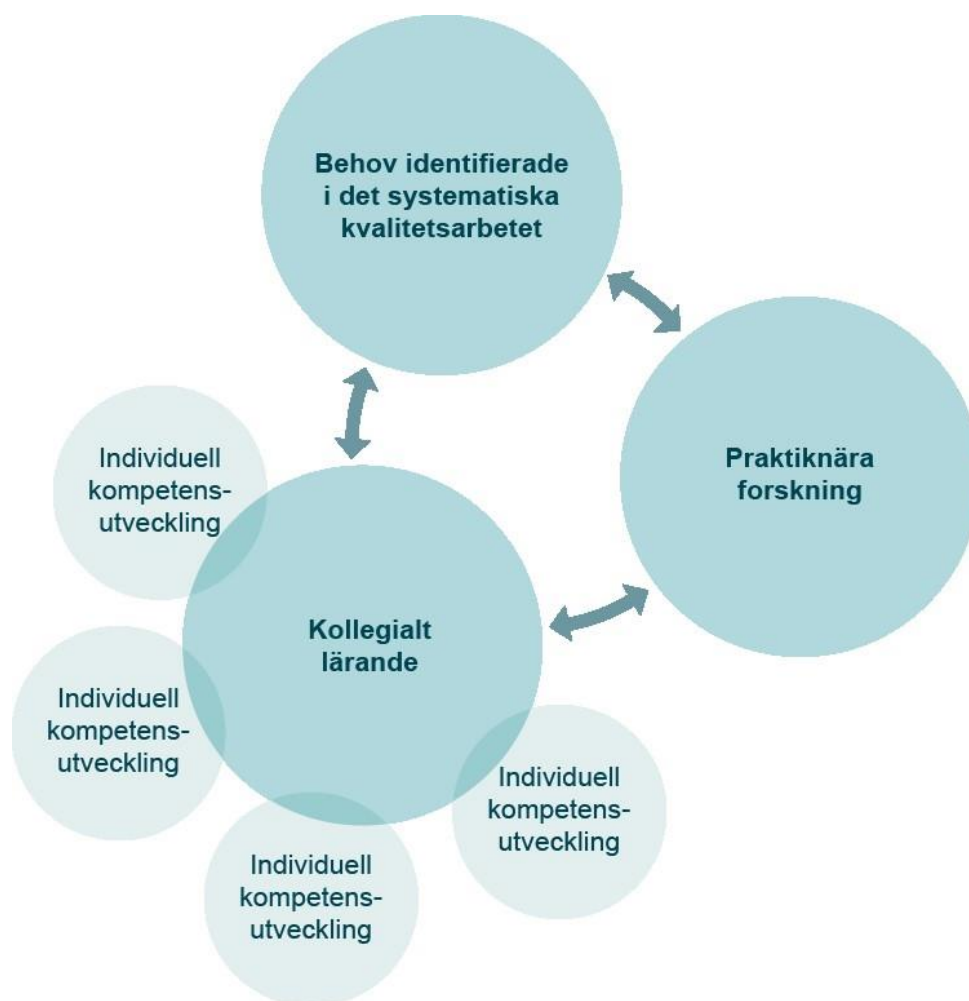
Behov identifierade i det systematiska kvalitetsarbetet

Praktiknära forskning

Individuell kompetens-utveckling

Kollegialt lärande

Individuell kompetens-utveckling

Individuell kompetens-utveckling

Individuell kompetens-utveckling